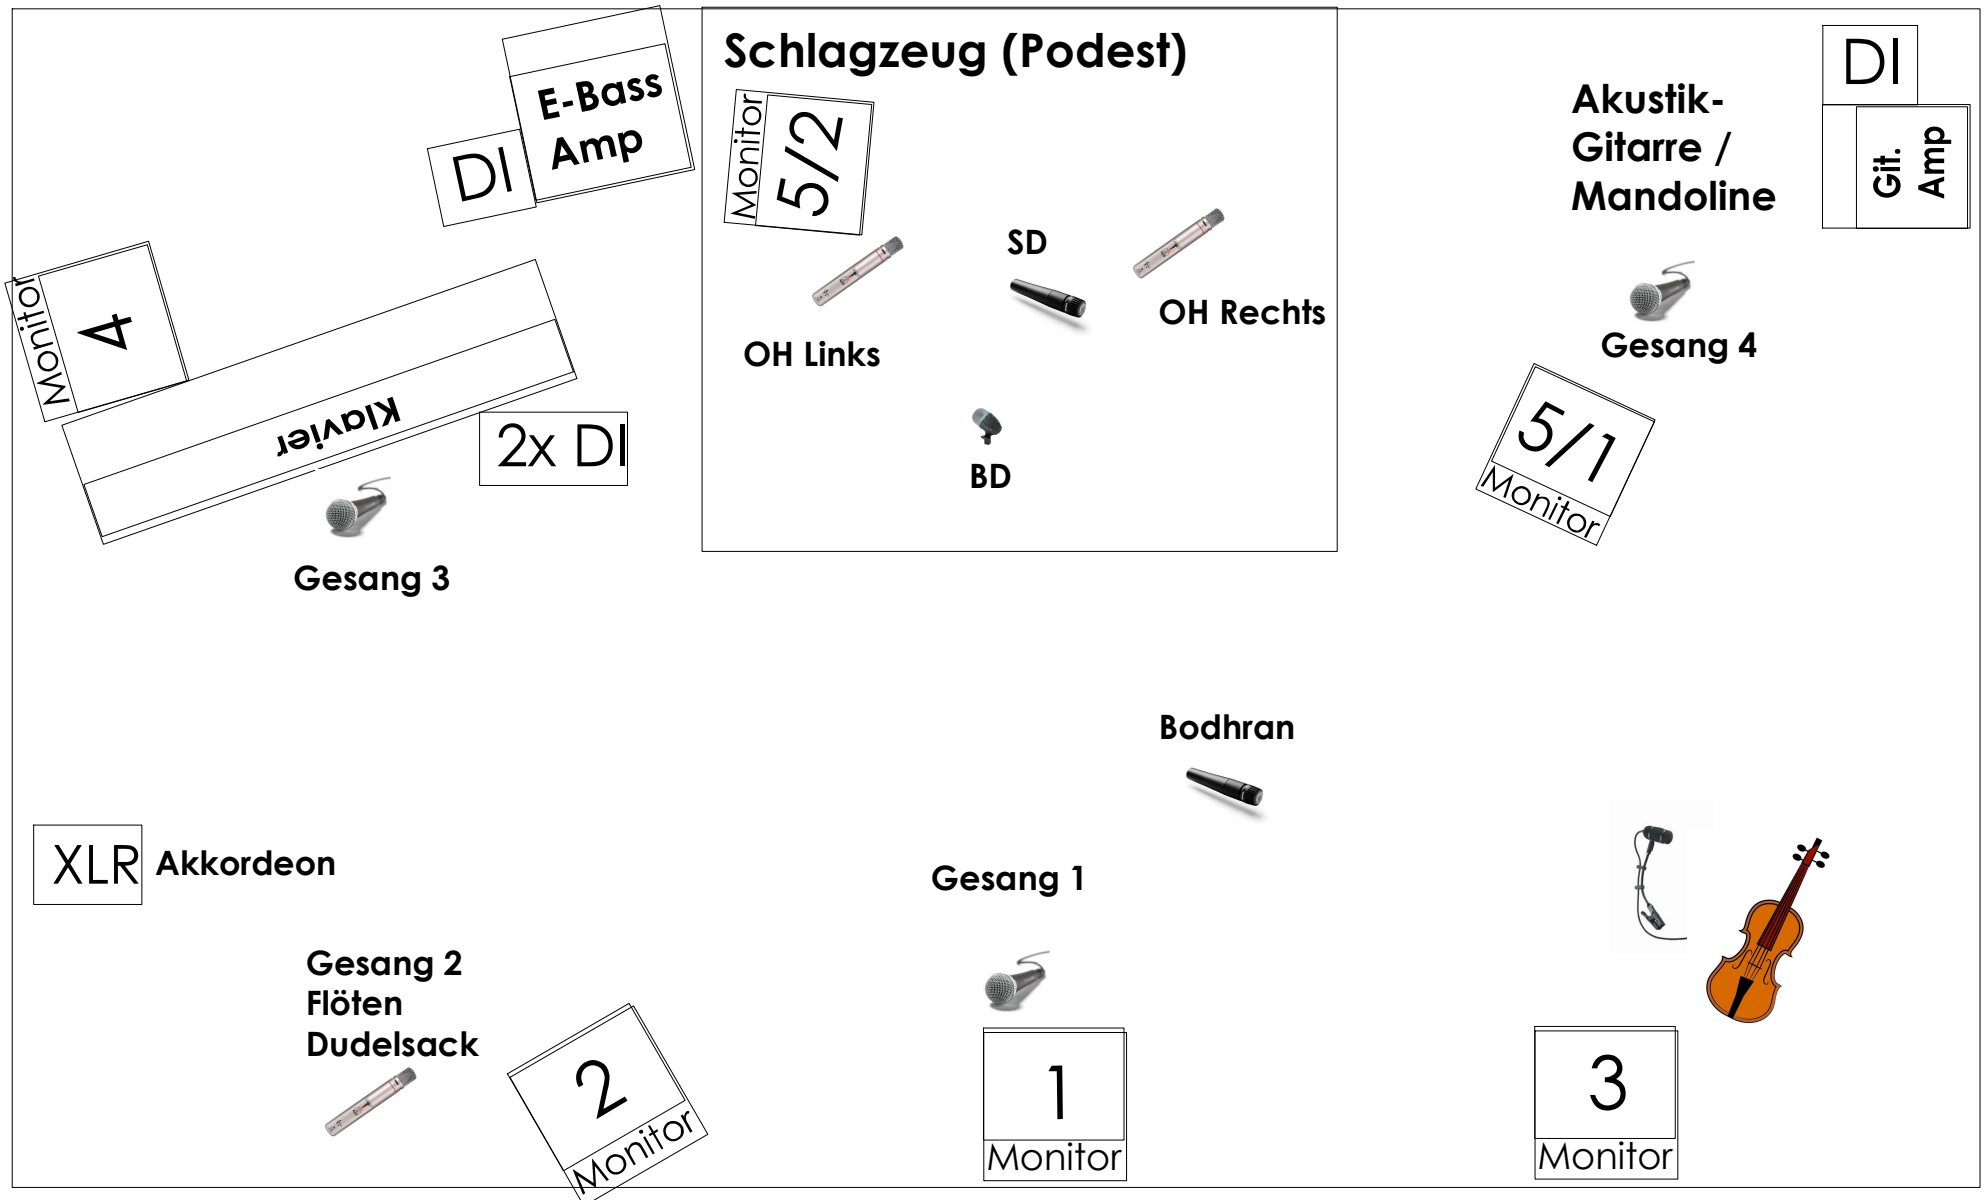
DI

E-Bass Amp

Schlagzeug (Podest)

Monitor 5/2

SD

OH Links

OH Rechts

BD

Akustik-Gitarre / Mandoline

DI

Git. Amp

Gesang 4

Monitor 4

Klavier

2x DI

Gesang 3

5/1 Monitor

Bodhran

XLR Akkordeon

Gesang 1

Gesang 2
Flöten
Dudelsack

2 Monitor

1 Monitor

3 Monitor